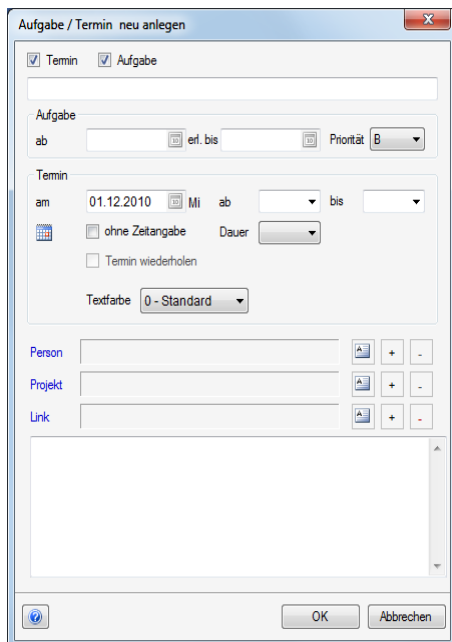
Aufgabe / Termin neu anlegen

Termin Aufgabe

Aufgabe

ab erl. bis Priorität B

Termin

am 01.12.2010 Mi ab bis

ohne Zeitangabe Dauer

Termin wiederholen

Textfarbe 0 - Standard

Person + -

Projekt + -

Link + -

OK Abbrechen